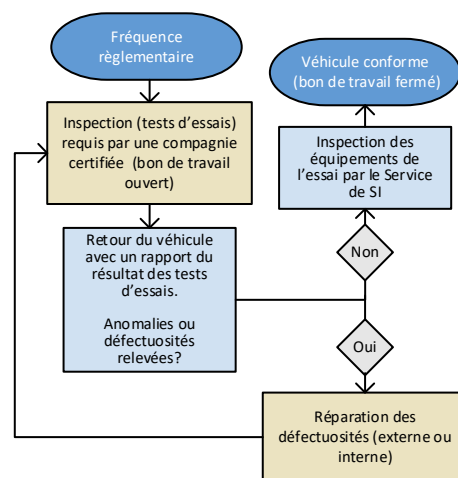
Fréquence règlementaire

Véhicule conforme (bon de travail fermé)

Inspection (tests d'essais) requis par une compagnie certifiée (bon de travail ouvert)

Inspection des équipements de l'essai par le Service de SI

Non

Retour du véhicule avec un rapport du résultat des tests d'essais.

Anomalies ou défectuosités relevées?

Oui

Réparation des défectuosités (externe ou interne)